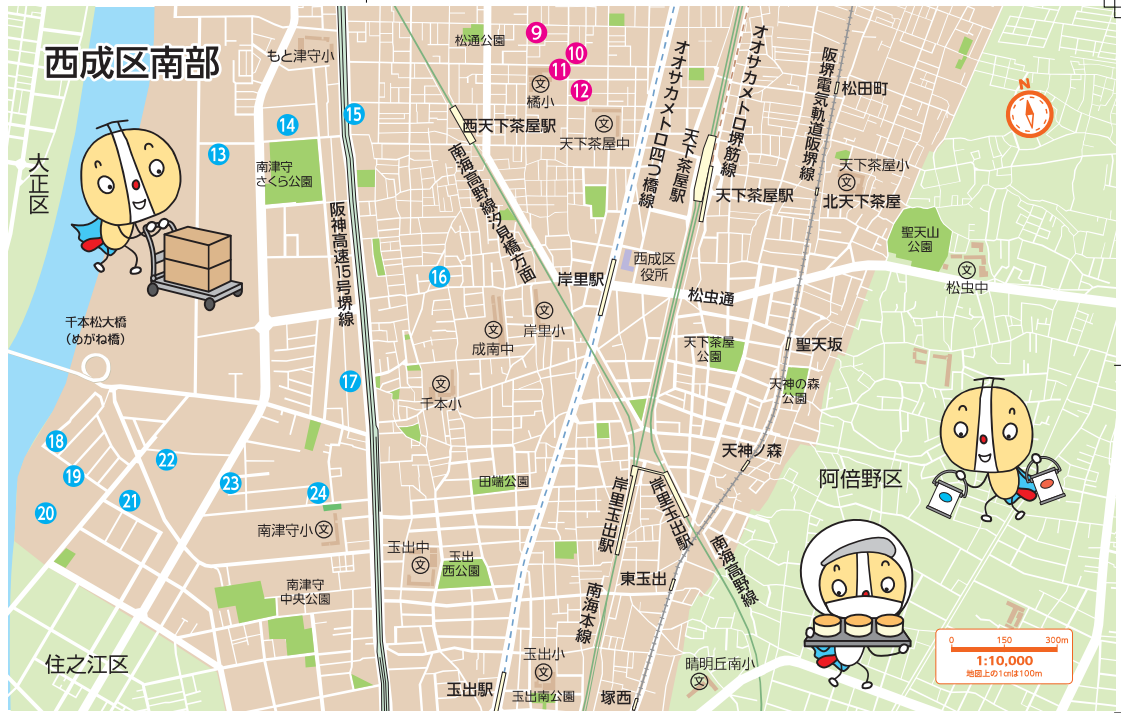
西成区南部

もと津守小
松通公園
9
10
11
12
橘小
西天下茶屋駅
天下茶屋中
オオサカメトロ四つ橋線
オオサカメトロ堺筋線
阪堺電気軌道阪堺線
松田町
天下茶屋駅
天下茶屋駅
天下茶屋小
北天下茶屋
N
14
15
13
南津守さくら公園
大正区
阪神高速15号堺線
南海高野線汐見橋方面
聖天山公園
西成区役所
岸里駅
松虫通
松虫中
16
岸里小
成南中
千本松大橋（めがね橋）
天下茶屋公園
聖天坂
17
千本小
天神の森公園
18
22
天神ノ森
阿倍野区
19
21
23
田端公園
岸里玉出駅
岸里玉出駅
24
20
南津守小
南海高野線
玉出中
玉出西公園
東玉出
南海本線
南津守中央公園
0
150
300m
1:10,000
地図上の1cmは100m
住之江区
玉出小
晴明丘南小
玉出駅
玉出南公園
塚西